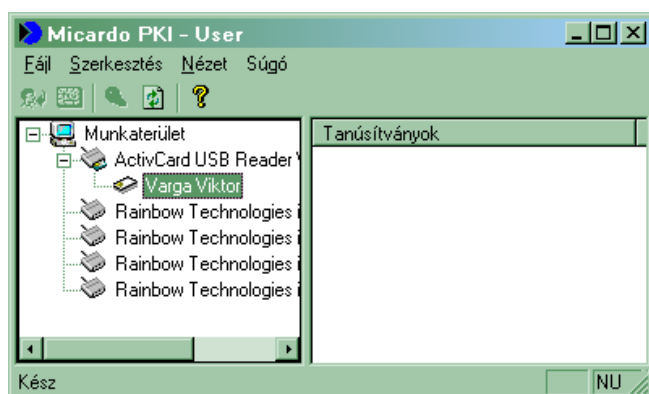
Micardo PKI - User

Fájl Szerkesztés Nézet Súgó

?

Munkaterület
ActivCard USB Reader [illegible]
Varga Viktor
Rainbow Technologies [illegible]
Rainbow Technologies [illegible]
Rainbow Technologies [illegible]
Rainbow Technologies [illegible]

Tanúsítványok

Kész

NU